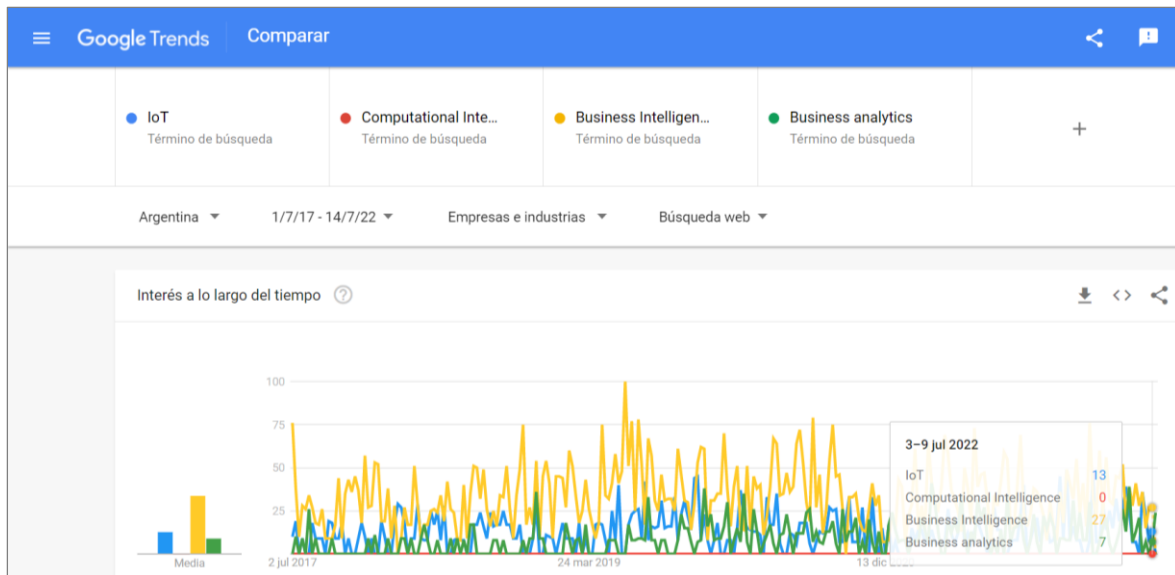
Google Trends Comparar

IoT
Término de búsqueda

Computational Inte...
Término de búsqueda

Business Intelligen...
Término de búsqueda

Business analytics
Término de búsqueda

+

Argentina 1/7/17 - 14/7/22 Empresas e industrias Búsqueda web

Interés a lo largo del tiempo

100
75
50
25

Media

2 jul 2017 24 mar 2019 13 dic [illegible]

3–9 jul 2022
IoT 13
Computational Intelligence 0
Business Intelligence 27
Business analytics 7